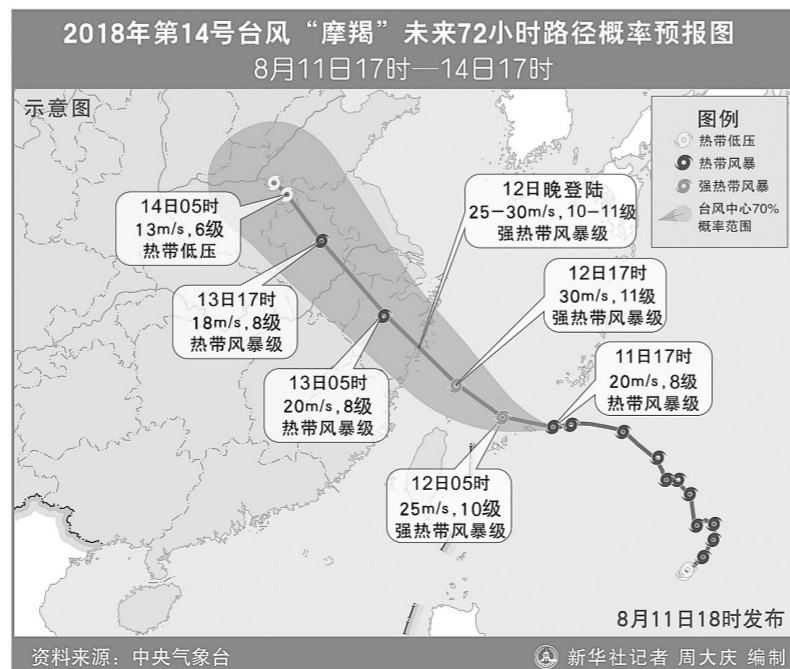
2018年第14号台风“摩羯”未来72小时路径概率预报图
8月11日17时—14日17时

示意图

图例
热带低压
热带风暴
强热带风暴
台风中心70%概率范围

14日05时
13m/s，6级
热带低压

12日晚登陆
25—30m/s，10—11级
强热带风暴级

13日17时
18m/s，8级
热带风暴级

12日17时
30m/s，11级
强热带风暴级

13日05时
20m/s，8级
热带风暴级

11日17时
20m/s，8级
热带风暴级

12日05时
25m/s，10级
强热带风暴级

8月11日18时发布

资料来源：中央气象台

新华社记者 周大庆 编制